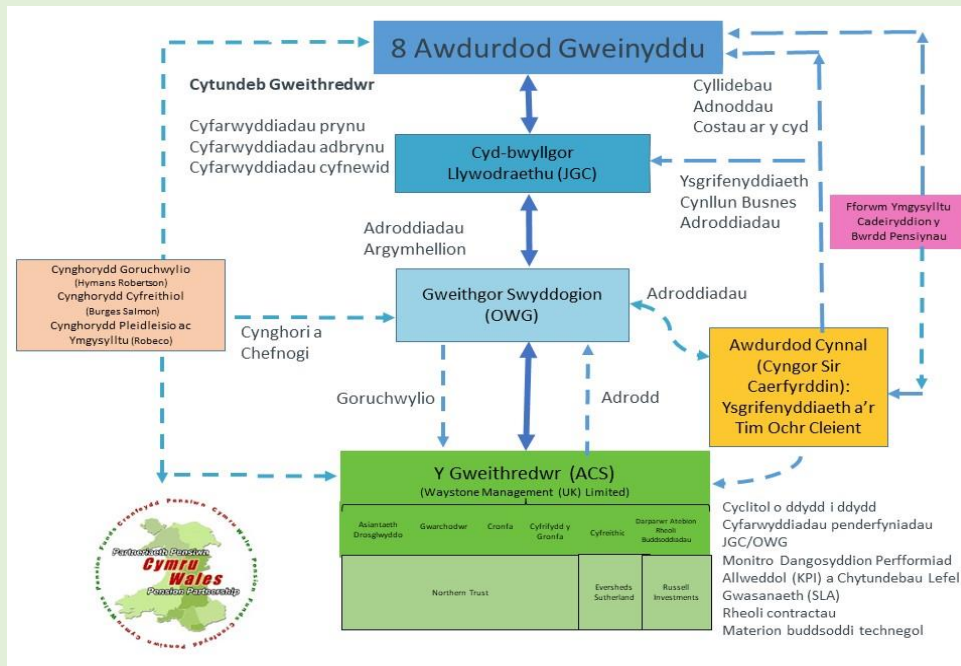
8 Awdurdod Gweinyddu

Cytundeb Gweithredwr

Cyfarwyddiadau prynu
Cyfarwyddiadau adbrynu
Cyfarwyddiadau cyfnewid

Cyllidebau
Adnoddau
Costau ar y cyd

Cyd-bwyllgor
Llywodraethu (JGC)

Ysgrifenyddiaeth
Cynllun Busnes
Adroddiadau

Fforwm Ymgysylltu Cadeiryddion y Bwrdd Pensiynau

Adroddiadau
Argymhellion

Cynghorydd Goruchwylio (Hymans Robertson)
Cynghorydd Cyfreithiol (Burges Salmon)
Cynghorydd Pleidleisio ac Ymgysylltu (Robeco)

Gweithgor Swyddogion
(OWG)

Adroddiadau

Cynghori a
Chefnogi

Awdurdod Cynnal
(Cyngor Sir
Caerfyrddin):
Ysgrifenyddiaeth a'r
Tim Ochr Cleient

Goruchwylio

Adrodd

Y Gweithredwr (ACS)
(Waystone Management (UK) Limited)

| Asiantaeth Drosglwyddo | Gwarchodwr | Cronfa | Cyfrifydd y Gronfa | Cyfreithic | Darparwr Atebion Rheoli Buddsoddiadau |
|---|---|---|---|---|---|
| Northern Trust | | | | Eversheds Sutherland | Russell Investments |

Cyclitol o ddydd i ddydd
Cyfarwyddiadau penderfyniadau JGC/OWG
Monitro Dangosyddion Perfformiad Allweddol (KPI) a Chytundebau Lefel Gwasanaeth (SLA)
Rheoli contractau
Materion buddsoddi technegol

Partneriaeth Pensiwn Cymru Wales Pension Partnership